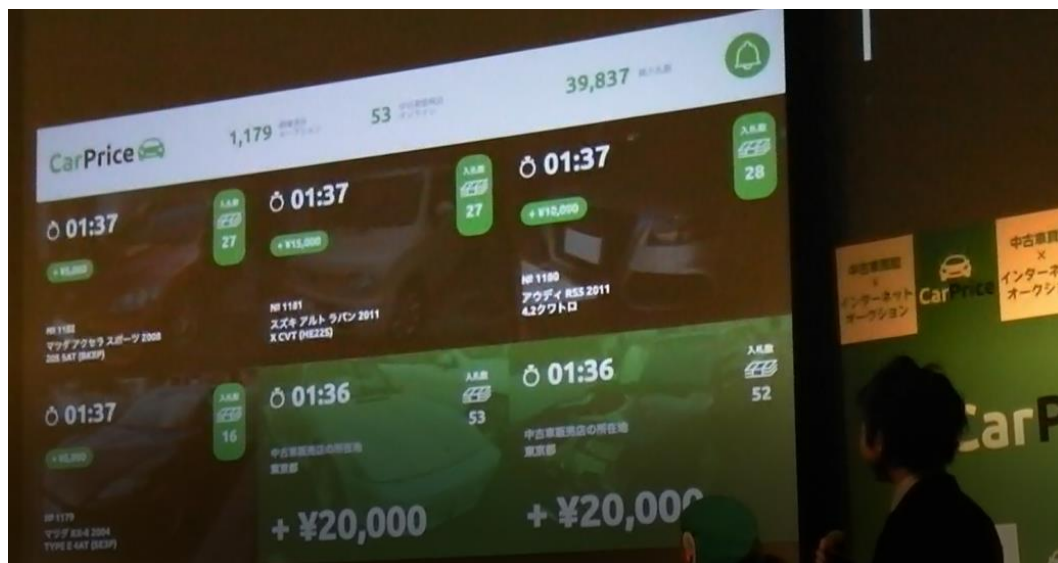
CarPrice

1,179 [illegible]

53 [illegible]

39,837 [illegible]

01:37

入札数 27

+ ¥5,000

№1182 マツダアクセラスポーツ 2008 20S 5AT (BK3P)

01:37

入札数 27

+ ¥15,000

№1181 スズキ アルト ラパン 2011 X CVT (HE22S)

01:37

入札数 28

+ ¥10,000

№1180 アウディ RS5 2011 4.2クワトロ

01:37

入札数 16

+ ¥5,000

№1179 マツダ RX-8 2004 TYPE E 4AT (SE3P)

01:36

入札数 53

中古車販売店の所在地 東京都

+ ¥20,000

01:36

入札数 52

中古車販売店の所在地 東京都

+ ¥20,000

中古車買取 × インターネットオークション

CarPrice

中古車買取 × インターネットオークション

CarP